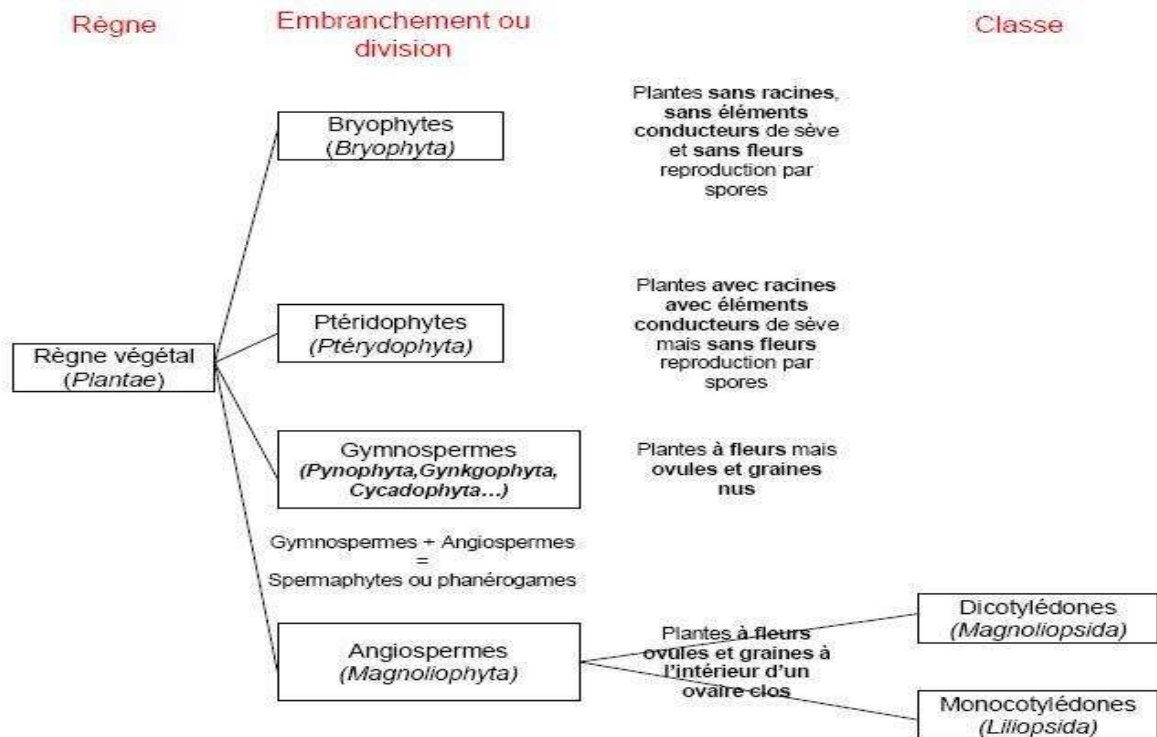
Règne

Embranchement ou division

Classe

Règne végétal (*Plantae*)

Bryophytes (*Bryophyta)*

Plantes sans racines, sans éléments conducteurs de sève et sans fleurs reproduction par spores

Ptéridophytes (*Ptérydophyta)*

Plantes avec racines avec éléments conducteurs de sève mais sans fleurs reproduction par spores

Gymnospermes (*Pynophyta,Gynkgophyta, Cycadophyta…)*

Plantes à fleurs mais ovules et graines nus

Gymnospermes + Angiospermes = Spermaphytes ou phanérogames

Angiospermes (*Magnoliophyta)*

Plantes à fleurs ovules et graines à l'intérieur d'un ovaire clos

Dicotylédones (*Magnoliopsida)*

Monocotylédones (*Liliopsida)*